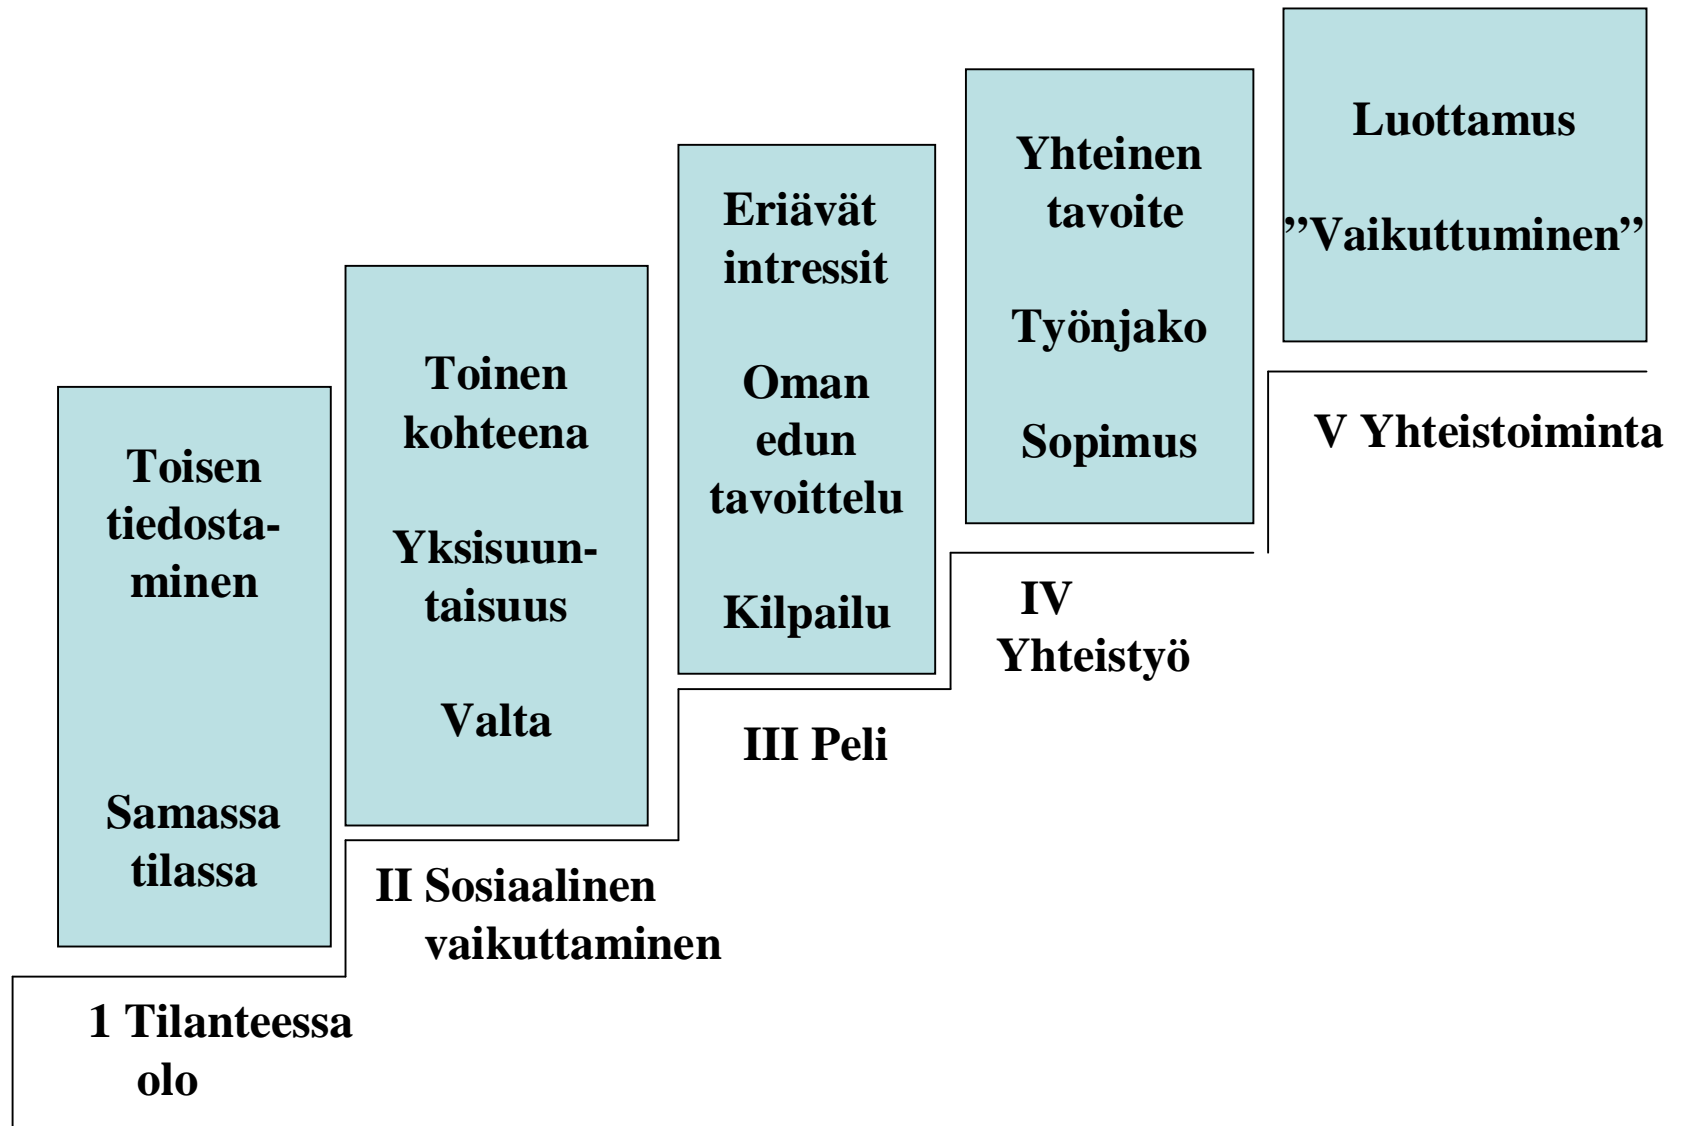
Toisen tiedostaminen

Samassa tilassa

1 Tilanteessa olo

Toinen kohteena

Yksisuuntaisuus

Valta

II Sosiaalinen vaikuttaminen

Eriävät intressit

Oman edun tavoittelu

Kilpailu

III Peli

Yhteinen tavoite

Työnjako

Sopimus

IV Yhteistyö

Luottamus

”Vaikuttuminen”

V Yhteistoiminta